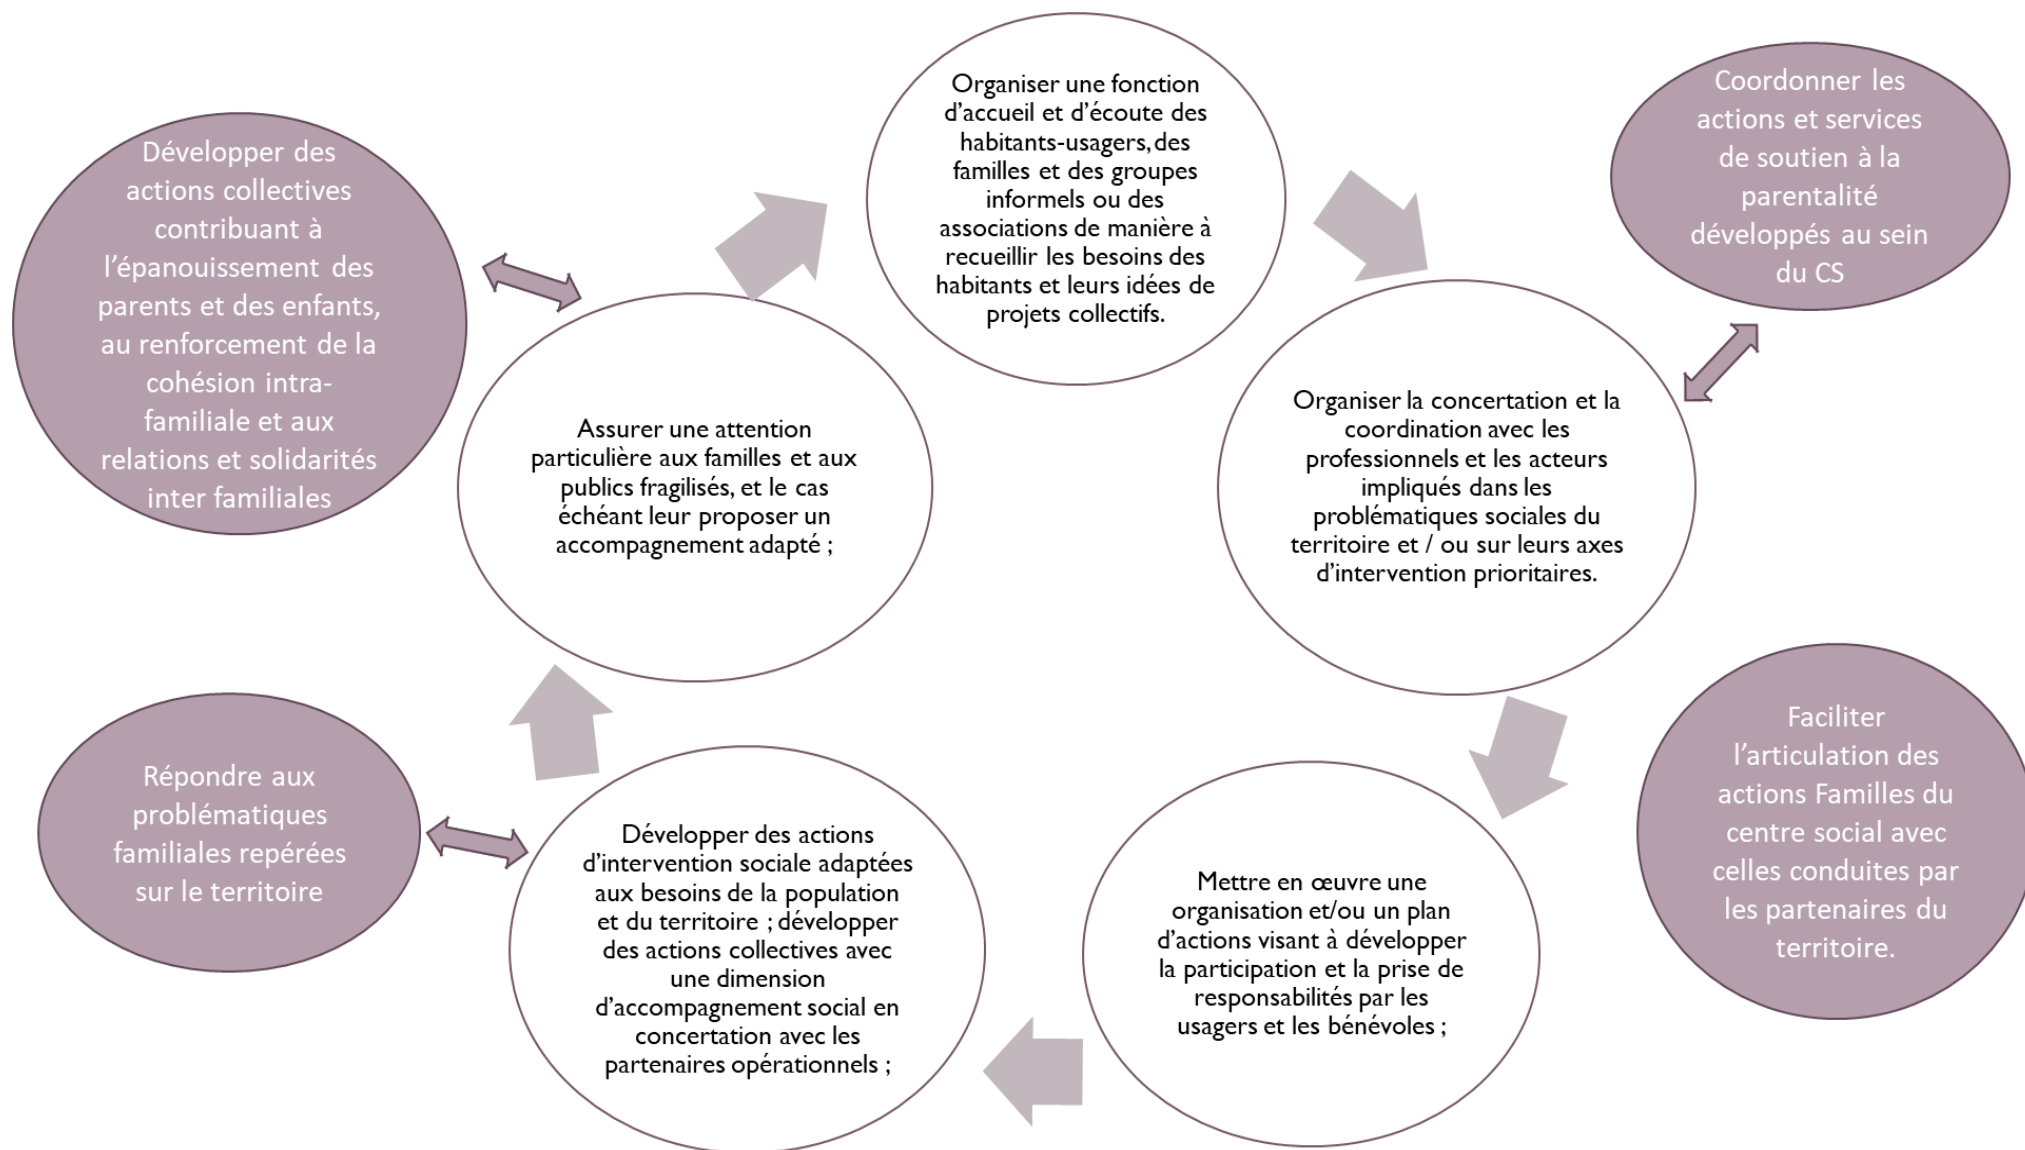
Développer des actions collectives contribuant à l'épanouissement des parents et des enfants, au renforcement de la cohésion intra-familiale et aux relations et solidarités inter familiales

Organiser une fonction d'accueil et d'écoute des habitants-usagers, des familles et des groupes informels ou des associations de manière à recueillir les besoins des habitants et leurs idées de projets collectifs.

Coordonner les actions et services de soutien à la parentalité développés au sein du CS

Assurer une attention particulière aux familles et aux publics fragilisés, et le cas échéant leur proposer un accompagnement adapté ;

Organiser la concertation et la coordination avec les professionnels et les acteurs impliqués dans les problématiques sociales du territoire et / ou sur leurs axes d'intervention prioritaires.

Répondre aux problématiques familiales repérées sur le territoire

Développer des actions d'intervention sociale adaptées aux besoins de la population et du territoire ; développer des actions collectives avec une dimension d'accompagnement social en concertation avec les partenaires opérationnels ;

Mettre en œuvre une organisation et/ou un plan d'actions visant à développer la participation et la prise de responsabilités par les usagers et les bénévoles ;

Faciliter l'articulation des actions Familles du centre social avec celles conduites par les partenaires du territoire.